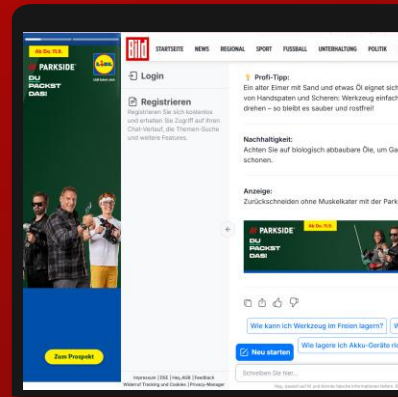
Ab Do. 11.9.

PARKSIDE

LIDL

DU PACKST DAS!

Zum Prospekt

Bild

STARTSEITE NEWS REGIONAL SPORT FUSSBALL UNTERHALTUNG POLITIK

Login

Registrieren

Registrieren Sie sich kostenlos und erhalten Sie Zugriff auf Ihren Chat-Verlauf, die Themen-Suche und weitere Features.

Impressum | ESG | Hey_AGB | Feedback
Widerruf Tracking und Cookies | Privacy-Manager

💡 Profi-Tipp:
Ein alter Eimer mit Sand und etwas Öl eignet sich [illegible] von Handspaten und Scheren: Werkzeug einfach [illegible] drehen – so bleibt es sauber und rostfrei!

Nachhaltigkeit:
Achten Sie auf biologisch abbaubare Öle, um Ga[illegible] schonen.

Anzeige:
Zurückschneiden ohne Muskelkater mit der Park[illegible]

PARKSIDE
Ab Do. 11.9.
DU PACKST DAS!

Wie kann ich Werkzeug im Freien lagern?

Neu starten

Wie lagere ich Akku-Geräte ri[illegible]

Schreiben Sie hier...

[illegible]